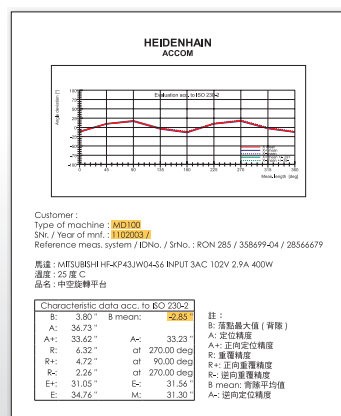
HEIDENHAIN
ACCOM

Evaluation acc. to ISO 230-2

Angle deviation ["]

0 45 90 135 180 225 270 315 360

Meas. length [deg]

Customer :
Type of machine : MD100
SNr. / Year of mnf. : 1102003 /
Reference meas. system / IDNo. / SrNo. : RON 285 / 358699-04 / 28566679

馬達 : MITSUBISHI HF-KP43JW04-S6 INPUT 3AC 102V 2.9A 400W
溫度 : 25 度 C
品名 : 中空旋轉平台

Characteristic data acc. to ISO 230-2

| | | | |
|---|---|---|---|
| B: | 3.80 " | B mean: | -2.85 " |
| A: | 36.73 " | | |
| A+: | 33.62 " | A-: | 33.23 " |
| R: | 6.32 " | at | 270.00 deg |
| R+: | 4.72 " | at | 90.00 deg |
| R-: | 2.26 " | at | 270.00 deg |
| E+: | 31.05 " | E-: | 31.56 " |
| E: | 34.76 " | M: | 31.30 " |

註 :
B: 落點最大值 ( 背隙 )
A: 定位精度
A+: 正向定位精度
R: 重覆精度
R+: 正向重覆精度
R-: 逆向重覆精度
B mean: 齒隙平均值
A-: 逆向定位精度